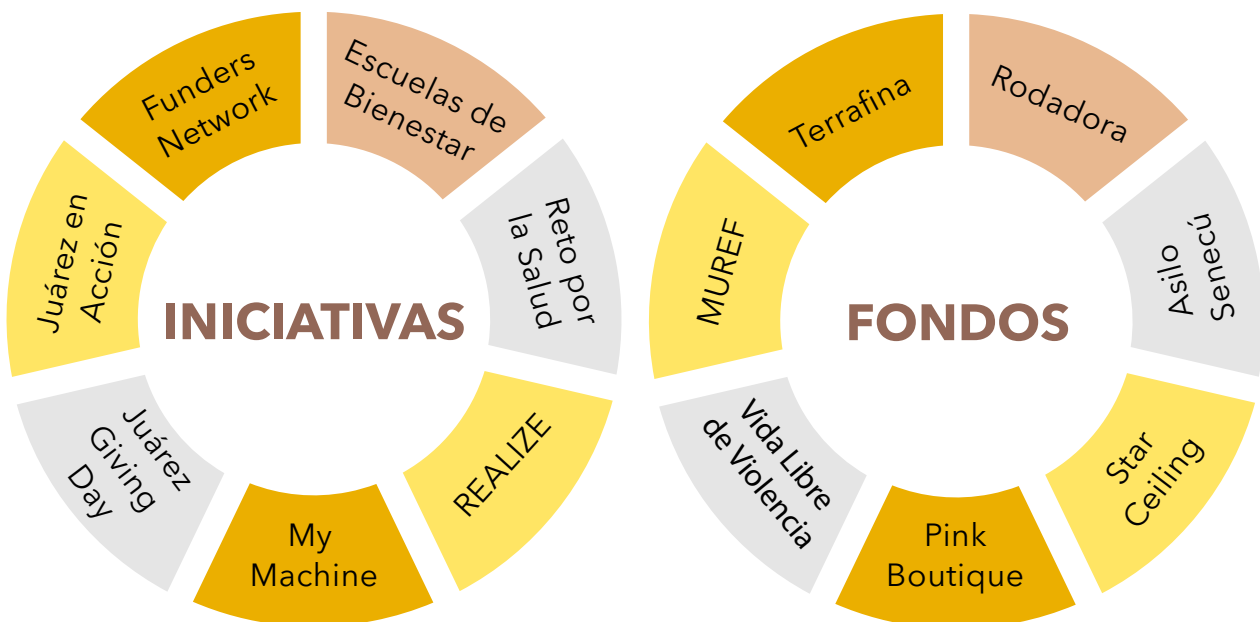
Funders Network

Escuelas de Bienestar

Reto por la Salud

REALIZE

My Machine

Juárez Giving Day

Juárez en Acción

INICIATIVAS

Terrafina

Rodadora

Asilo Senecú

Star Ceiling

Pink Boutique

Vida Libre de Violencia

MUREF

FONDOS